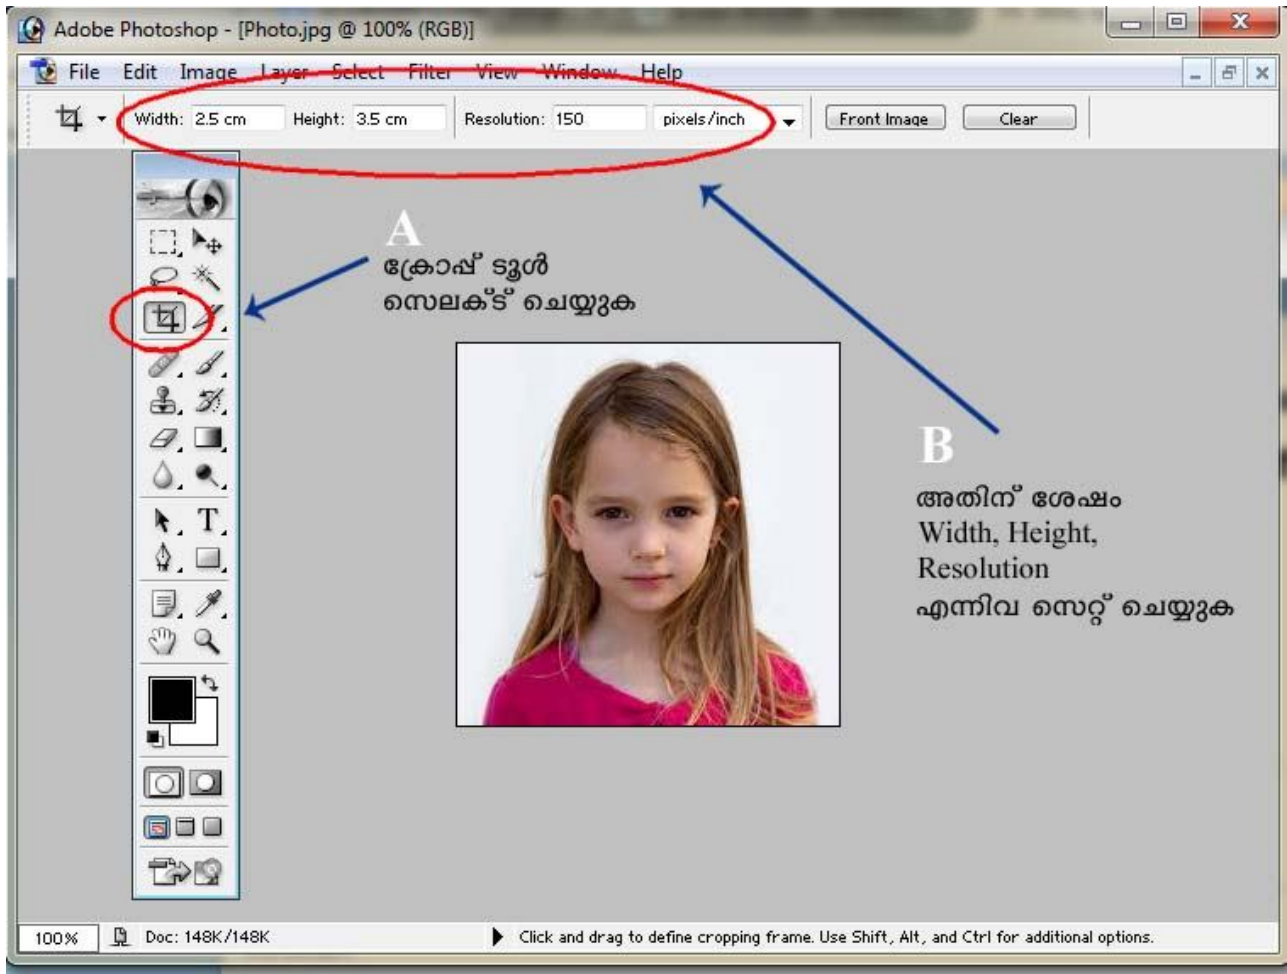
Adobe Photoshop - [Photo.jpg @ 100% (RGB)]

File Edit Image Layer Select Filter View Window Help

Width: 2.5 cm Height: 3.5 cm Resolution: 150 pixels/inch Front Image Clear

A
ക്രോപ്പ് ടൂൾ
സെലക്ട് ചെയ്യുക

B
അതിന് ശേഷം
Width, Height,
Resolution
എന്നിവ സെറ്റ് ചെയ്യുക

100% Doc: 148K/148K Click and drag to define cropping frame. Use Shift, Alt, and Ctrl for additional options.